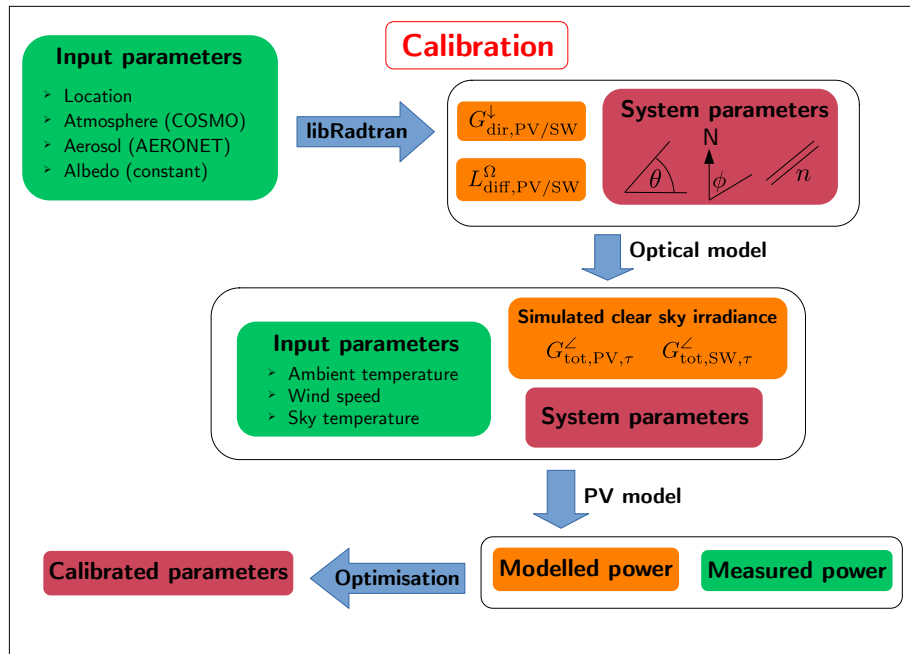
Calibration

Input parameters
➢ Location
➢ Atmosphere (COSMO)
➢ Aerosol (AERONET)
➢ Albedo (constant)

libRadtran

$G^{\downarrow}_{\mathrm{dir,PV/SW}}$

$L^{\Omega}_{\mathrm{diff,PV/SW}}$

System parameters

N

$\theta$ $\phi$ $n$

Optical model

Input parameters
➢ Ambient temperature
➢ Wind speed
➢ Sky temperature

Simulated clear sky irradiance
$G^{\angle}_{\mathrm{tot,PV},\tau}$ $G^{\angle}_{\mathrm{tot,SW},\tau}$

System parameters

PV model

Calibrated parameters

Optimisation

Modelled power

Measured power